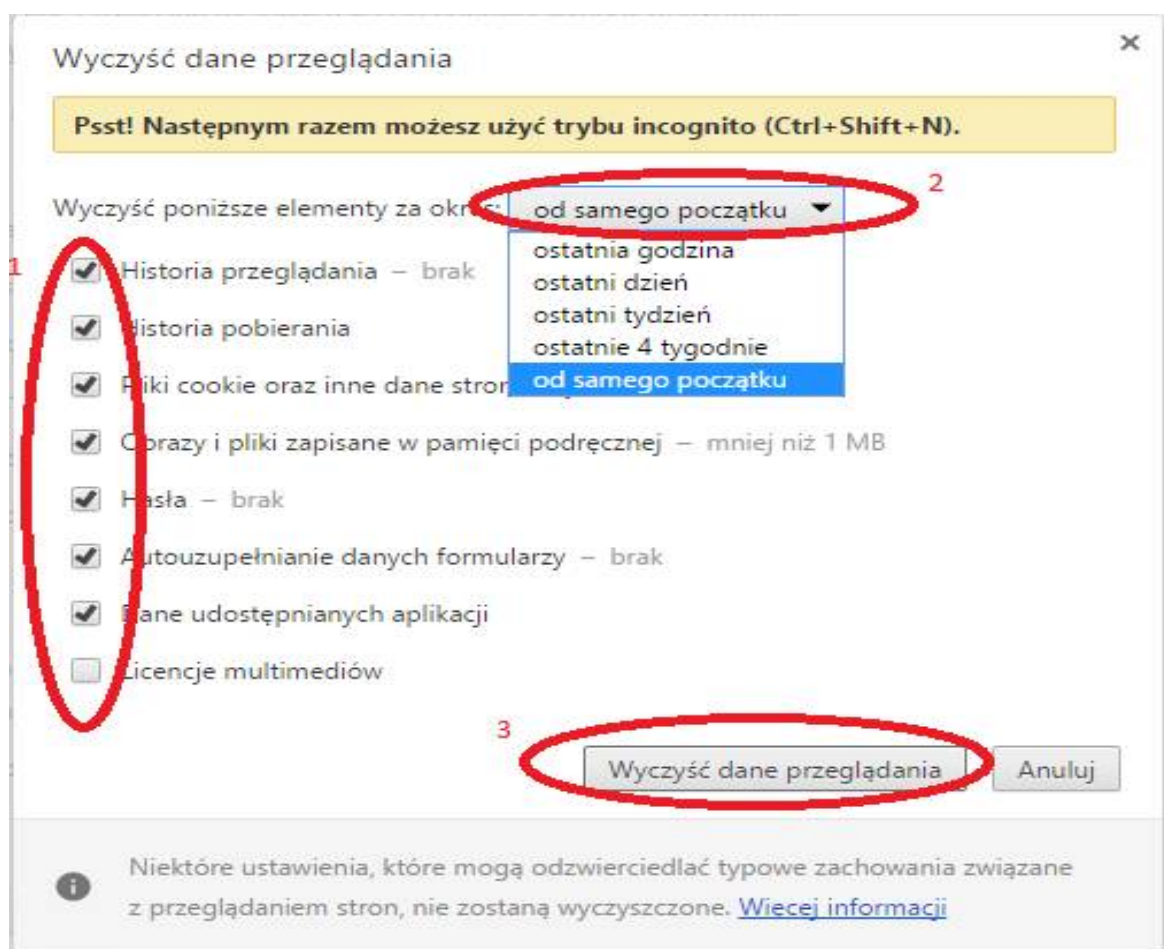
Wyczyść dane przeglądania

×

Psst! Następnym razem możesz użyć trybu incognito (Ctrl+Shift+N).

Wyczyść poniższe elementy za okr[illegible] od samego początku

2

ostatnia godzina
ostatni dzień
ostatni tydzień
ostatnie 4 tygodnie
od samego początku

1

Historia przeglądania – brak

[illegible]istoria pobierania

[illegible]liki cookie oraz inne dane stron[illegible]

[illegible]brazy i pliki zapisane w pamięci podręcznej – mniej niż 1 MB

H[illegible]asła – brak

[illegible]utouzupełnianie danych formularzy – brak

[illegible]ane udostępnianych aplikacji

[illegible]icencje multimediów

3

Wyczyść dane przeglądania

Anuluj

Niektóre ustawienia, które mogą odzwierciedlać typowe zachowania związane z przeglądaniem stron, nie zostaną wyczyszczone. Więcej informacji